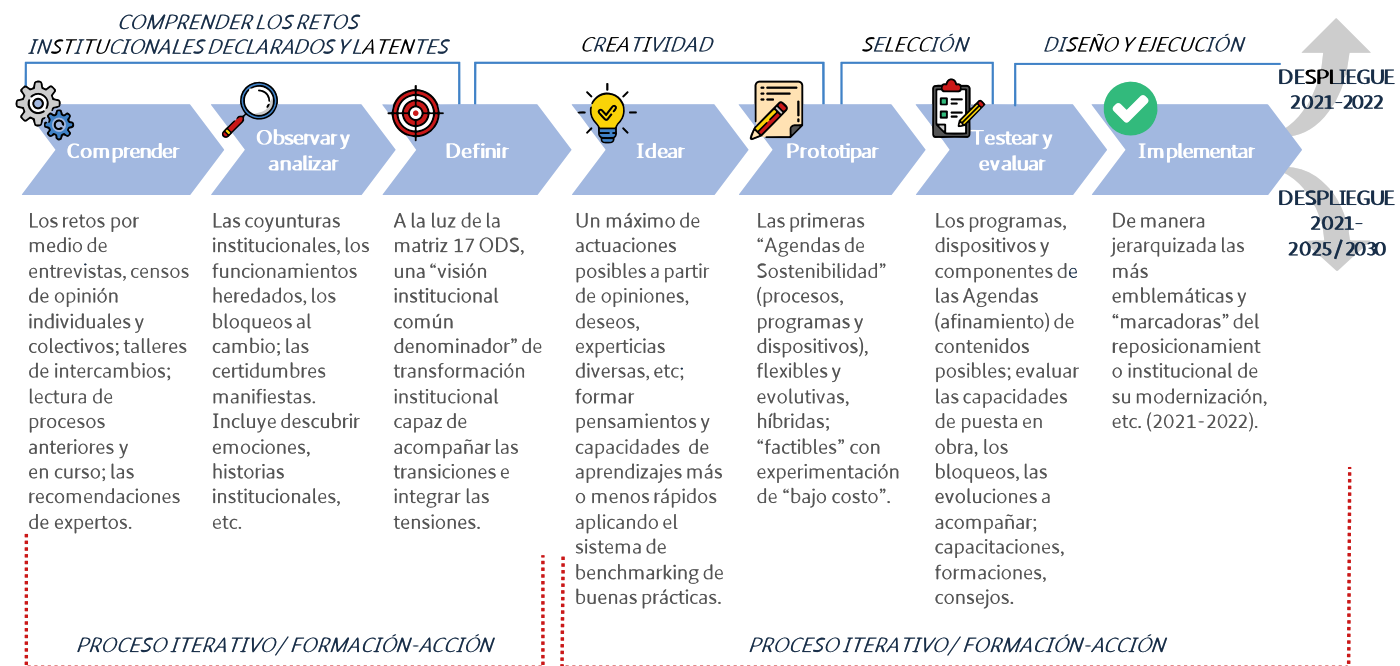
COMPRENDER LOS RETOS INSTITUCIONALES DECLARADOS Y LATENTES

CREATIVIDAD

SELECCIÓN

DISEÑO Y EJECUCIÓN

DESPLIEGUE 2021-2022

DESPLIEGUE 2021-2025/2030

Comprender

Observar y analizar

Definir

Idear

Prototipar

Testear y evaluar

Implementar

Los retos por medio de entrevistas, censos de opinión individuales y colectivos; talleres de intercambios; lectura de procesos anteriores y en curso; las recomendaciones de expertos.

Las coyunturas institucionales, los funcionamientos heredados, los bloqueos al cambio; las certidumbres manifiestas. Incluye descubrir emociones, historias institucionales, etc.

A la luz de la matriz 17 ODS, una “visión institucional común denominador” de transformación institucional capaz de acompañar las transiciones e integrar las tensiones.

Un máximo de actuaciones posibles a partir de opiniones, deseos, experticias diversas, etc; formar pensamientos y capacidades de aprendizajes más o menos rápidos aplicando el sistema de benchmarking de buenas prácticas.

Las primeras “Agendas de Sostenibilidad” (procesos, programas y dispositivos), flexibles y evolutivas, híbridas; “factibles” con experimentación de “bajo costo”.

Los programas, dispositivos y componentes de las Agendas (afinamiento) de contenidos posibles; evaluar las capacidades de puesta en obra, los bloqueos, las evoluciones a acompañar; capacitaciones, formaciones, consejos.

De manera jerarquizada las más emblemáticas y “marcadoras” del reposicionamient o institucional de su modernización, etc. (2021-2022).

PROCESO ITERATIVO/ FORMACIÓN-ACCIÓN

PROCESO ITERATIVO/ FORMACIÓN-ACCIÓN